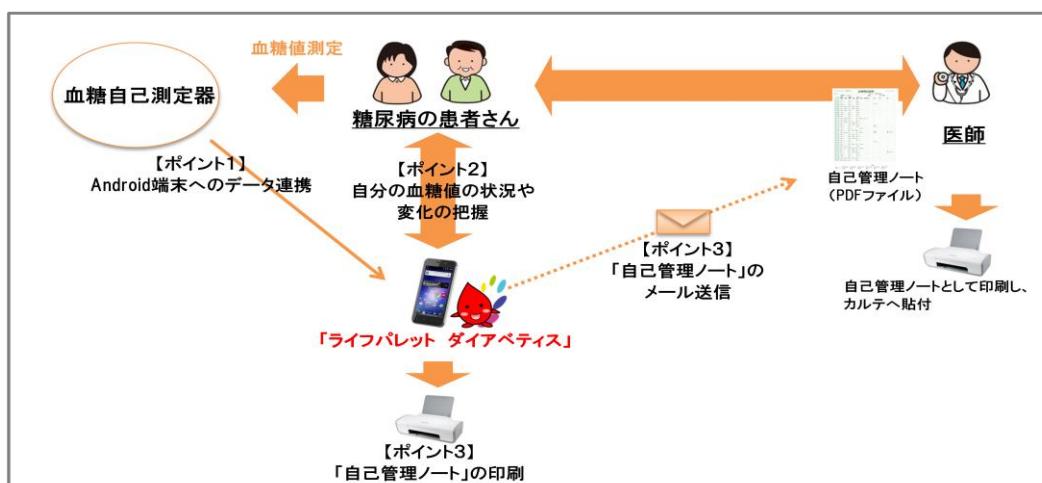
血糖値測定

血糖自己測定器

糖尿病の患者さん

医師

【ポイント1】
Android端末へのデータ連携

【ポイント2】
自分の血糖値の状況や
変化の把握

自己管理ノート
（PDFファイル）

【ポイント3】
「自己管理ノート」の
メール送信

自己管理ノートとして印刷し、
カルテへ貼付

「ライフパレット　ダイアベティス」

【ポイント3】
「自己管理ノート」の印刷